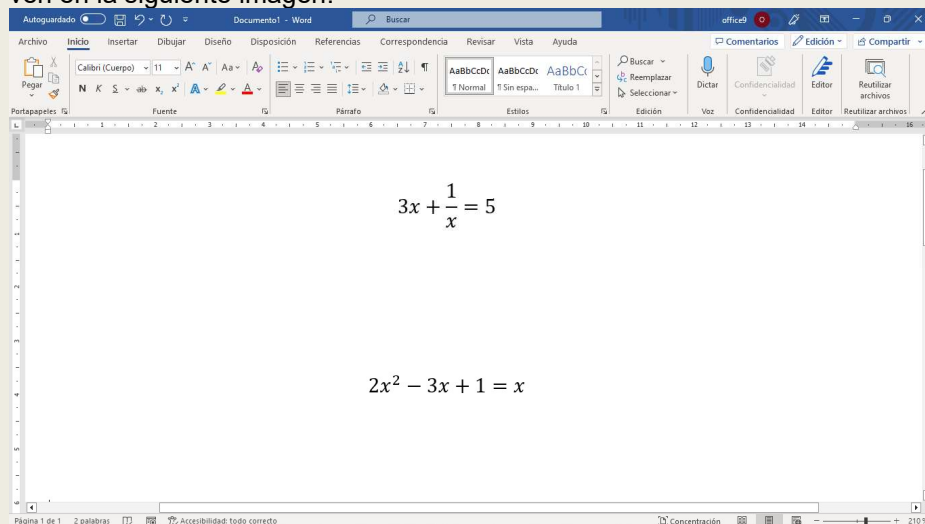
ven en la siguiente imagen.

Autoguardado Documento1 - Word Buscar office9

Archivo Inicio Insertar Dibujar Diseño Disposición Referencias Correspondencia Revisar Vista Ayuda Comentarios Edición Compartir

Pegar Calibri (Cuerpo) 11 N K S ab $x_2$ $x^2$ A AaBbCcDc ¶ Normal AaBbCcDc ¶ Sin espa... AaBbC Título 1 Buscar Reemplazar Seleccionar Dictar Confidencialidad Editor Reutilizar archivos

Portapapeles Fuente Párrafo Estilos Edición Voz Confidencialidad Editor Reutilizar archivos

$3x + \frac{1}{x} = 5$

$2x^2 - 3x + 1 = x$

Página 1 de 1 2 palabras Accesibilidad: todo correcto Concentración 210 %